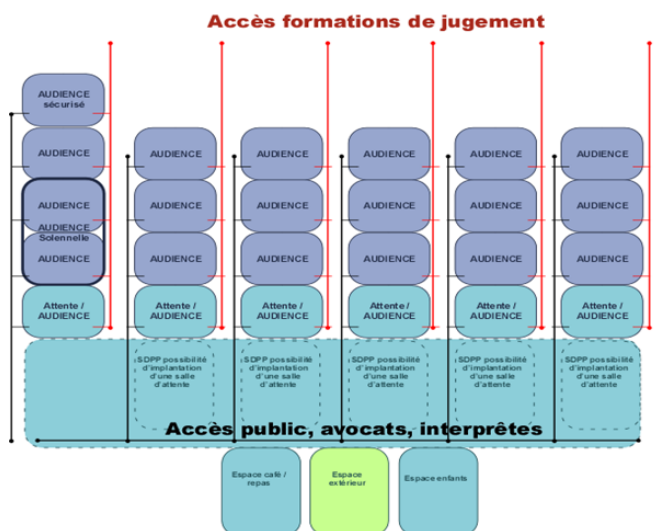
Accès formations de jugement

AUDIENCE sécurisé

AUDIENCE

AUDIENCE

AUDIENCE Solennelle

AUDIENCE

Attente / AUDIENCE

AUDIENCE

AUDIENCE

AUDIENCE

Attente / AUDIENCE

SDPP possibilité d'implantation d'une salle d'attente

AUDIENCE

AUDIENCE

AUDIENCE

Attente / AUDIENCE

SDPP possibilité d'implantation d'une salle d'attente

AUDIENCE

AUDIENCE

AUDIENCE

Attente / AUDIENCE

SDPP possibilité d'implantation d'une salle d'attente

AUDIENCE

AUDIENCE

AUDIENCE

Attente / AUDIENCE

SDPP possibilité d'implantation d'une salle d'attente

AUDIENCE

AUDIENCE

AUDIENCE

Attente / AUDIENCE

SDPP possibilité d'implantation d'une salle d'attente

Accès public, avocats, interprètes

Espace café / repas

Espace extérieur

Espace enfants